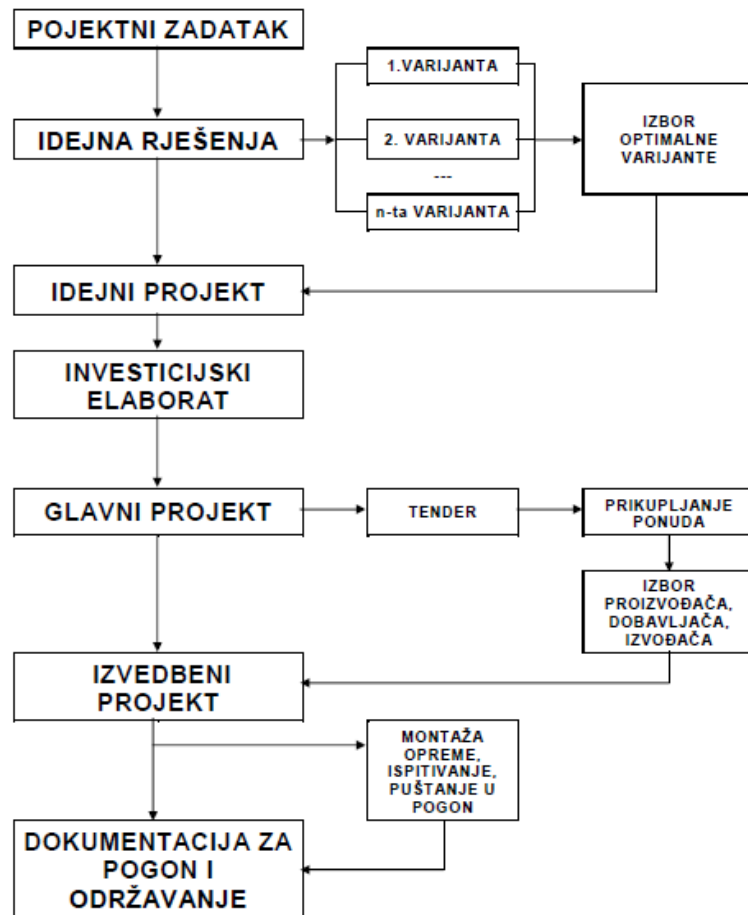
POJEKTNI ZADATAK

IDEJNA RJEŠENJA

1.VARIJANTA

2. VARIJANTA

---

n-ta VARIJANTA

IZBOR OPTIMALNE VARIJANTE

IDEJNI PROJEKT

INVESTICIJSKI ELABORAT

GLAVNI PROJEKT

TENDER

PRIKUPLJANJE PONUDA

IZBOR PROIZVOĐAČA, DOBAVLJAČA, IZVOĐAČA

IZVEDBENI PROJEKT

MONTAŽA OPREME, ISPITIVANJE, PUŠTANJE U POGON

DOKUMENTACIJA ZA POGON I ODRŽAVANJE